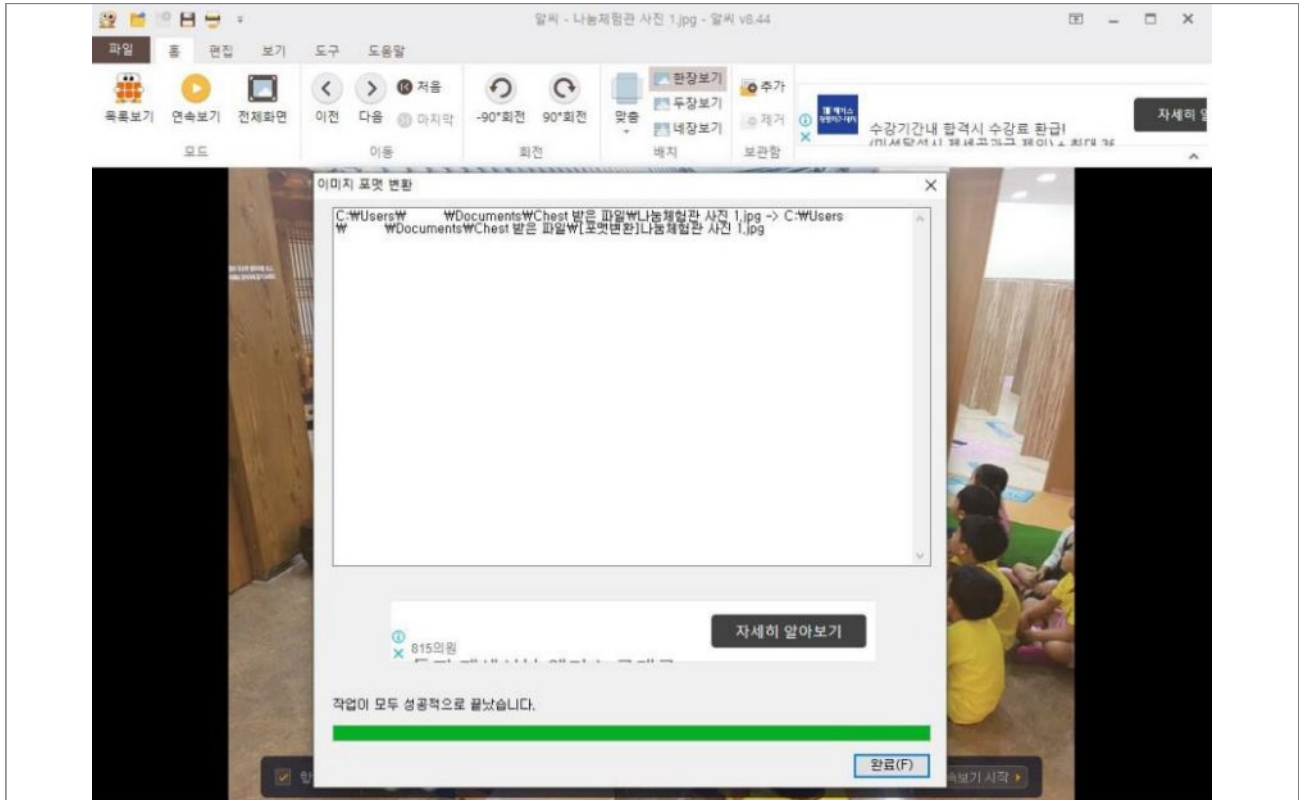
알씨 - 나눔체험관 사진 1.jpg - 알씨 v8.44

파일 홈 편집 보기 도구 도움말

목록보기 연속보기 전체화면
모드

이전 다음 처음 마지막
이동

-90°회전 90°회전
회전

맞춤 한장보기 두장보기 네장보기
배치

추가 제거
보관함

수강기간내 합격시 수강료 환급!
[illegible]

자세히 알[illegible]

이미지 포멧 변환

C:₩Users₩ ₩Documents₩Chest 받은 파일₩나눔체험관 사진 1.jpg -> C:₩Users₩ ₩Documents₩Chest 받은 파일₩[포멧변환]나눔체험관 사진 1.jpg

815의원
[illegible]

자세히 알아보기

작업이 모두 성공적으로 끝났습니다.

완료(F)

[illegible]보기 시작